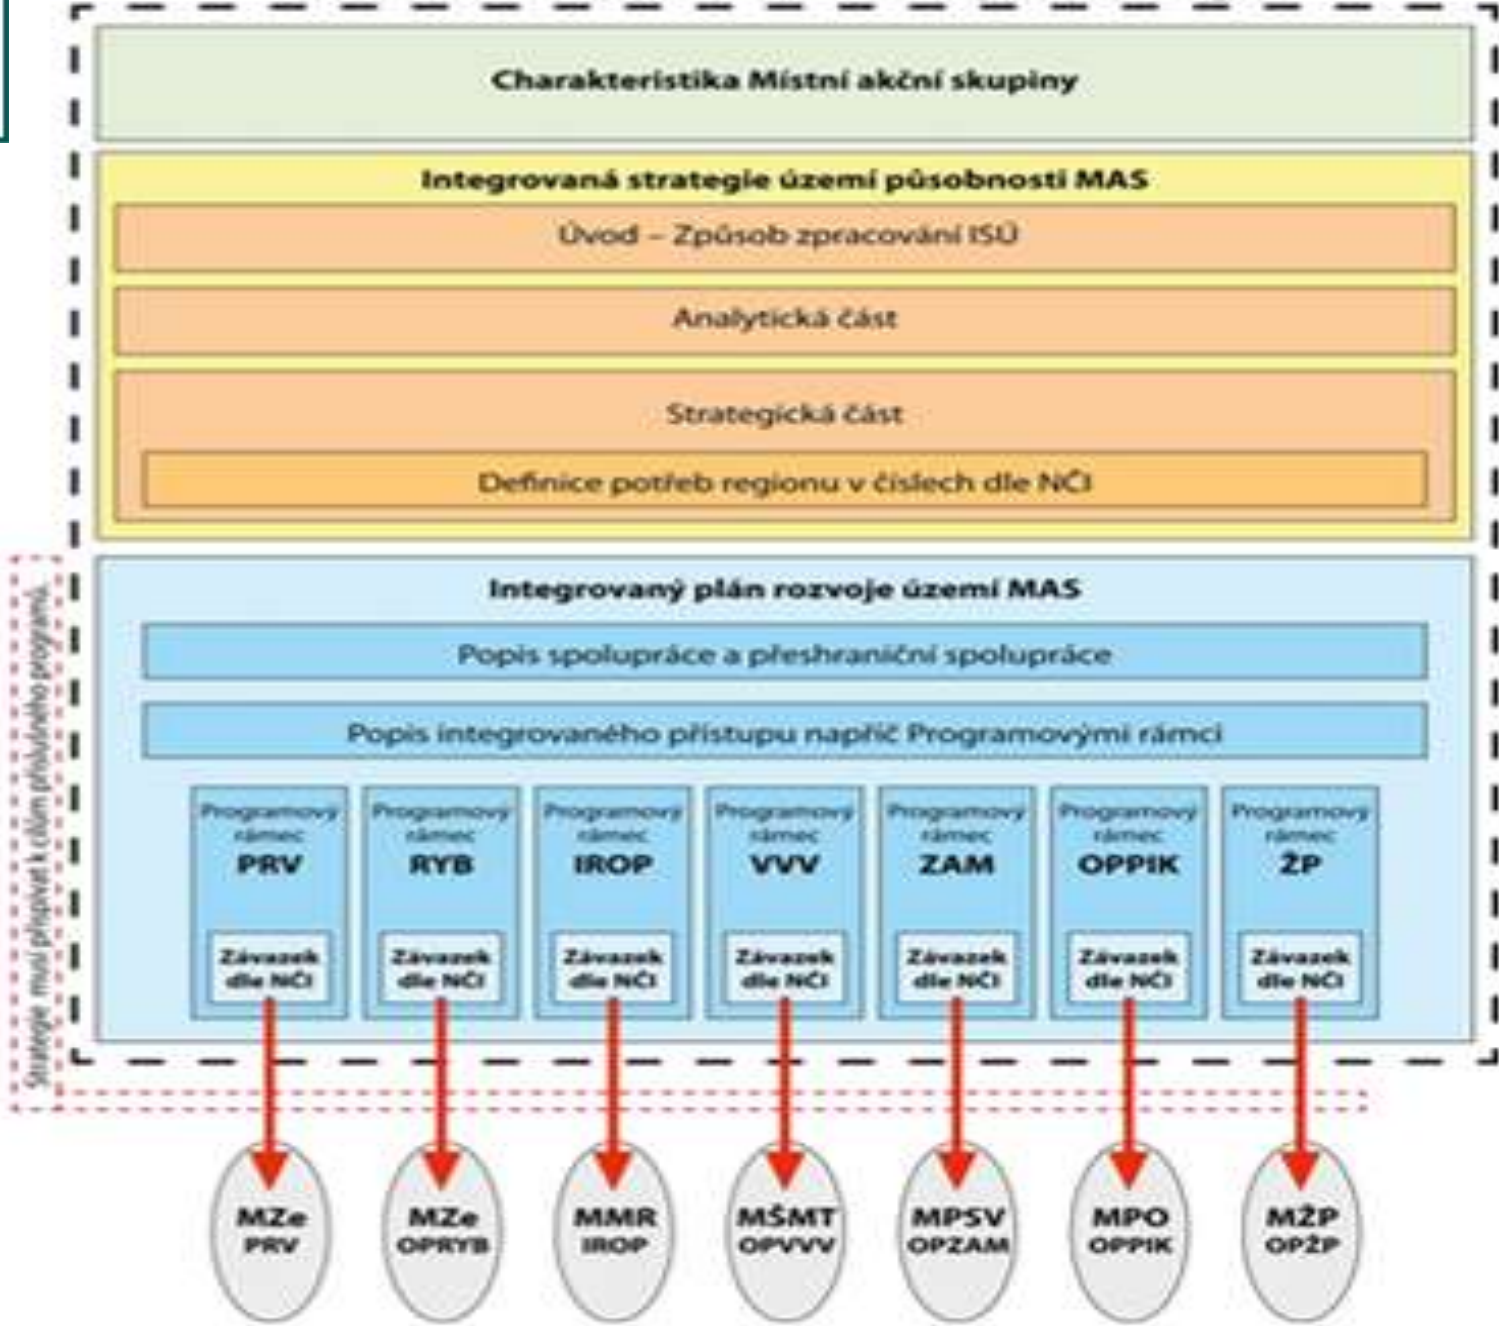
Charakteristika Místní akční skupiny

Integrovaná strategie území působnosti MAS

Úvod – Způsob zpracování ISÚ

Analytická část

Strategická část

Definice potřeb regionu v číslech dle NČI

Integrovaný plán rozvoje území MAS

Popis spolupráce a přeshraniční spolupráce

Popis integrovaného přístupu napříč Programovými rámci

Programový rámec PRV
Závazek dle NČI

Programový rámec RYB
Závazek dle NČI

Programový rámec IROP
Závazek dle NČI

Programový rámec VVV
Závazek dle NČI

Programový rámec ZAM
Závazek dle NČI

Programový rámec OPPIK
Závazek dle NČI

Programový rámec ŽP
Závazek dle NČI

Strategie musí přispívat k cílům příslušného programu

MZe PRV

MZe OPRYB

MMR IROP

MŠMT OPVVV

MPSV OPZAM

MPO OPPIK

MŽP OPŽP